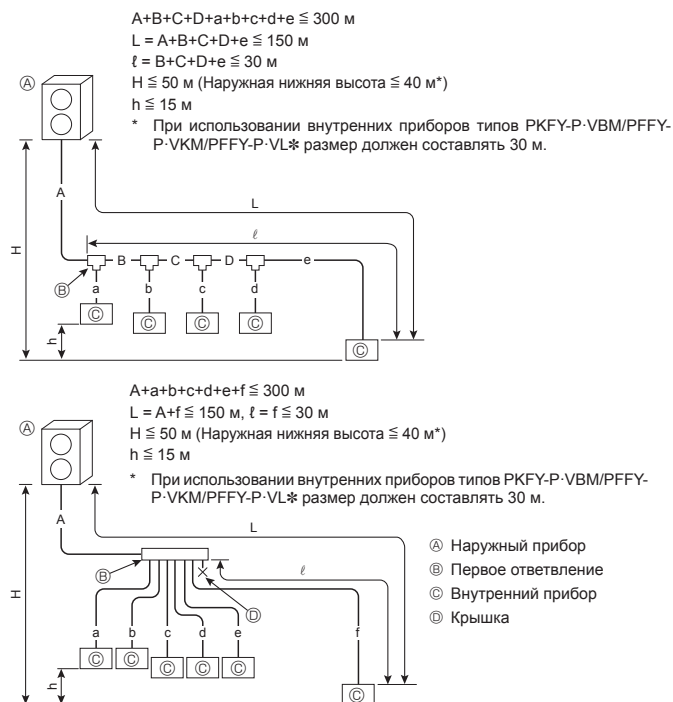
A+B+C+D+a+b+c+d+e ≦ 300 м
L = A+B+C+D+e ≦ 150 м
ℓ = B+C+D+e ≦ 30 м
H ≦ 50 м (Наружная нижняя высота ≦ 40 м*)
h ≦ 15 м
* При использовании внутренних приборов типов PKFY-P·VBM/PFFY-P·VKM/PFFY-P·VL✽ размер должен составлять 30 м.

Ⓐ
A
L
ℓ
H
Ⓑ
B
C
D
e
a
b
c
d
Ⓒ
Ⓒ
Ⓒ
Ⓒ
Ⓒ
h

A+a+b+c+d+e+f ≦ 300 м
L = A+f ≦ 150 м, ℓ = f ≦ 30 м
H ≦ 50 м (Наружная нижняя высота ≦ 40 м*)
h ≦ 15 м
* При использовании внутренних приборов типов PKFY-P·VBM/PFFY-P·VKM/PFFY-P·VL✽ размер должен составлять 30 м.

Ⓐ
A
L
ℓ
H
Ⓑ
Ⓓ
a
b
c
d
e
f
Ⓒ
Ⓒ
Ⓒ
Ⓒ
Ⓒ
Ⓒ
h

Ⓐ Наружный прибор
Ⓑ Первое ответвление
Ⓒ Внутренний прибор
Ⓓ Крышка